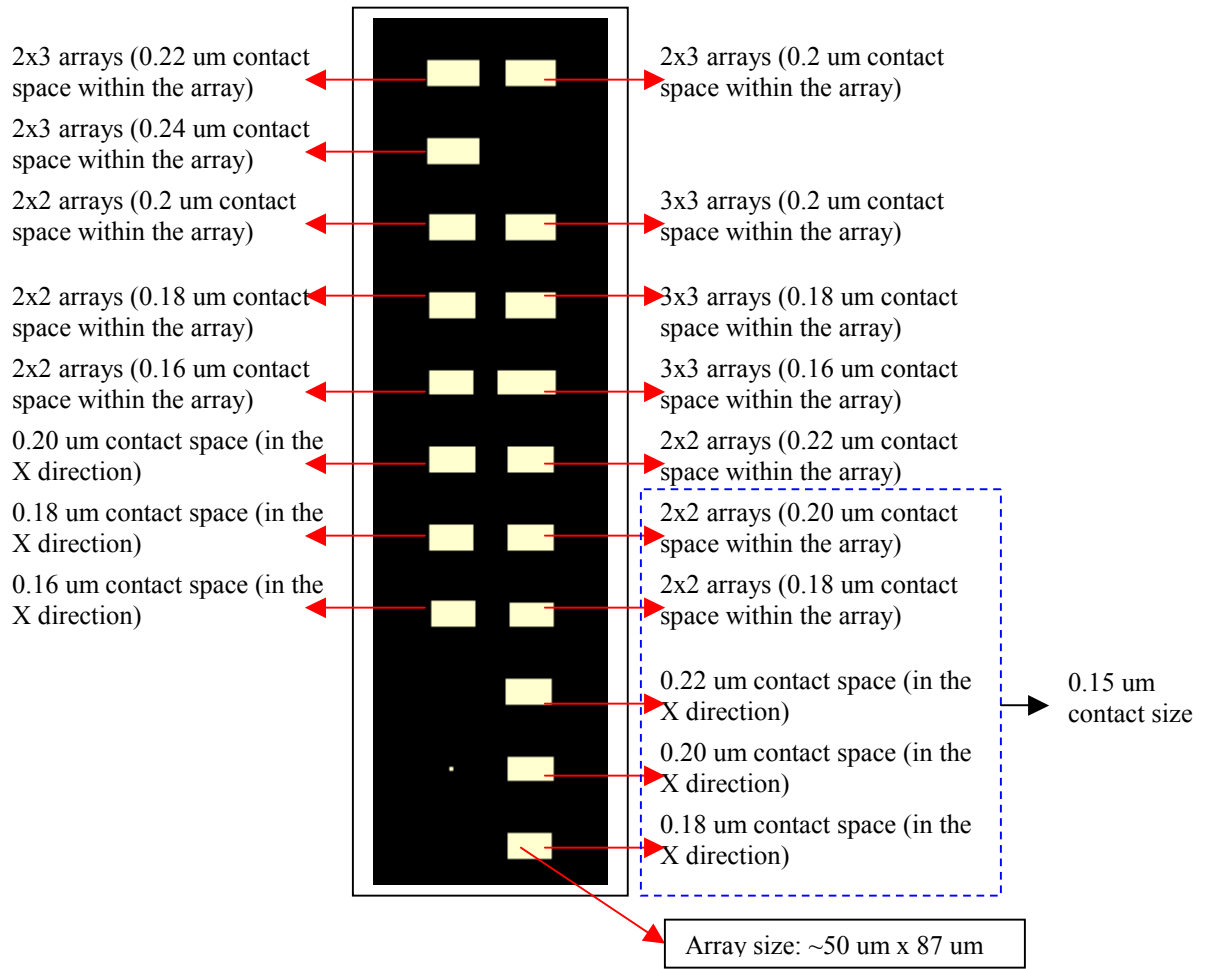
2x3 arrays (0.22 um contact space within the array)

2x3 arrays (0.2 um contact space within the array)

2x3 arrays (0.24 um contact space within the array)

2x2 arrays (0.2 um contact space within the array)

3x3 arrays (0.2 um contact space within the array)

2x2 arrays (0.18 um contact space within the array)

3x3 arrays (0.18 um contact space within the array)

2x2 arrays (0.16 um contact space within the array)

3x3 arrays (0.16 um contact space within the array)

0.20 um contact space (in the X direction)

2x2 arrays (0.22 um contact space within the array)

0.18 um contact space (in the X direction)

2x2 arrays (0.20 um contact space within the array)

0.16 um contact space (in the X direction)

2x2 arrays (0.18 um contact space within the array)

0.22 um contact space (in the X direction)

0.15 um contact size

0.20 um contact space (in the X direction)

0.18 um contact space (in the X direction)

Array size: ~50 um x 87 um